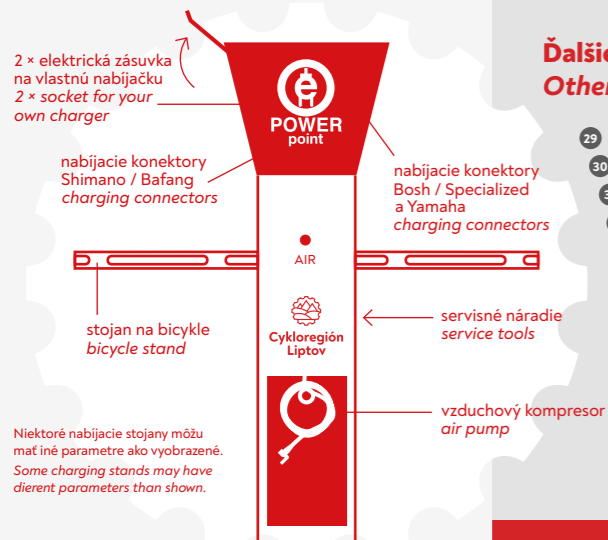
2 × elektrická zásuvka na vlastnú nabíjačku
2 × socket for your own charger

POWER
point

nabíjacie konektory Shimano / Bafang
charging connectors

nabíjacie konektory Bosh / Specialized a Yamaha
charging connectors

AIR

stojan na bicykle
bicycle stand

Cykloregión Liptov

servisné náradie
service tools

vzduchový kompresor
air pump

Niektoré nabíjacie stojany môžu mať iné parametre ako vyobrazené.
Some charging stands may have dierent parameters than shown.

Ďalšie
Other

29
30
3